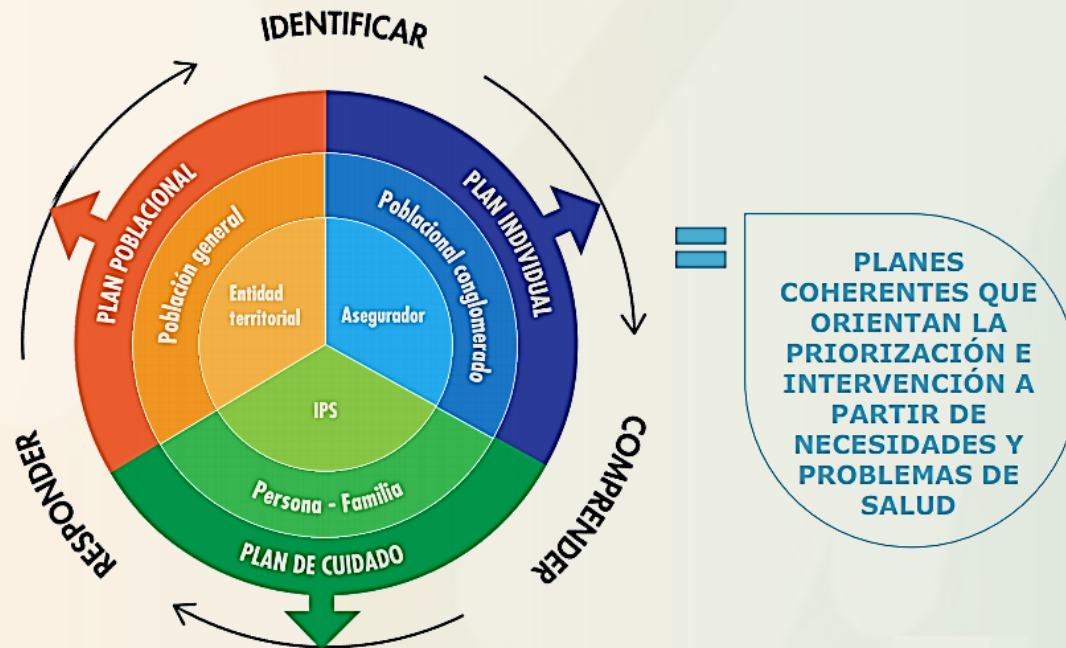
IDENTIFICAR

COMPRENDER

RESPONDER

PLAN POBLACIONAL

PLAN INDIVIDUAL

PLAN DE CUIDADO

Población general

Poblacional conglomerado

Persona - Familia

Entidad territorial

Asegurador

IPS

=

PLANES COHERENTES QUE ORIENTAN LA PRIORIZACIÓN E INTERVENCIÓN A PARTIR DE NECESIDADES Y PROBLEMAS DE SALUD